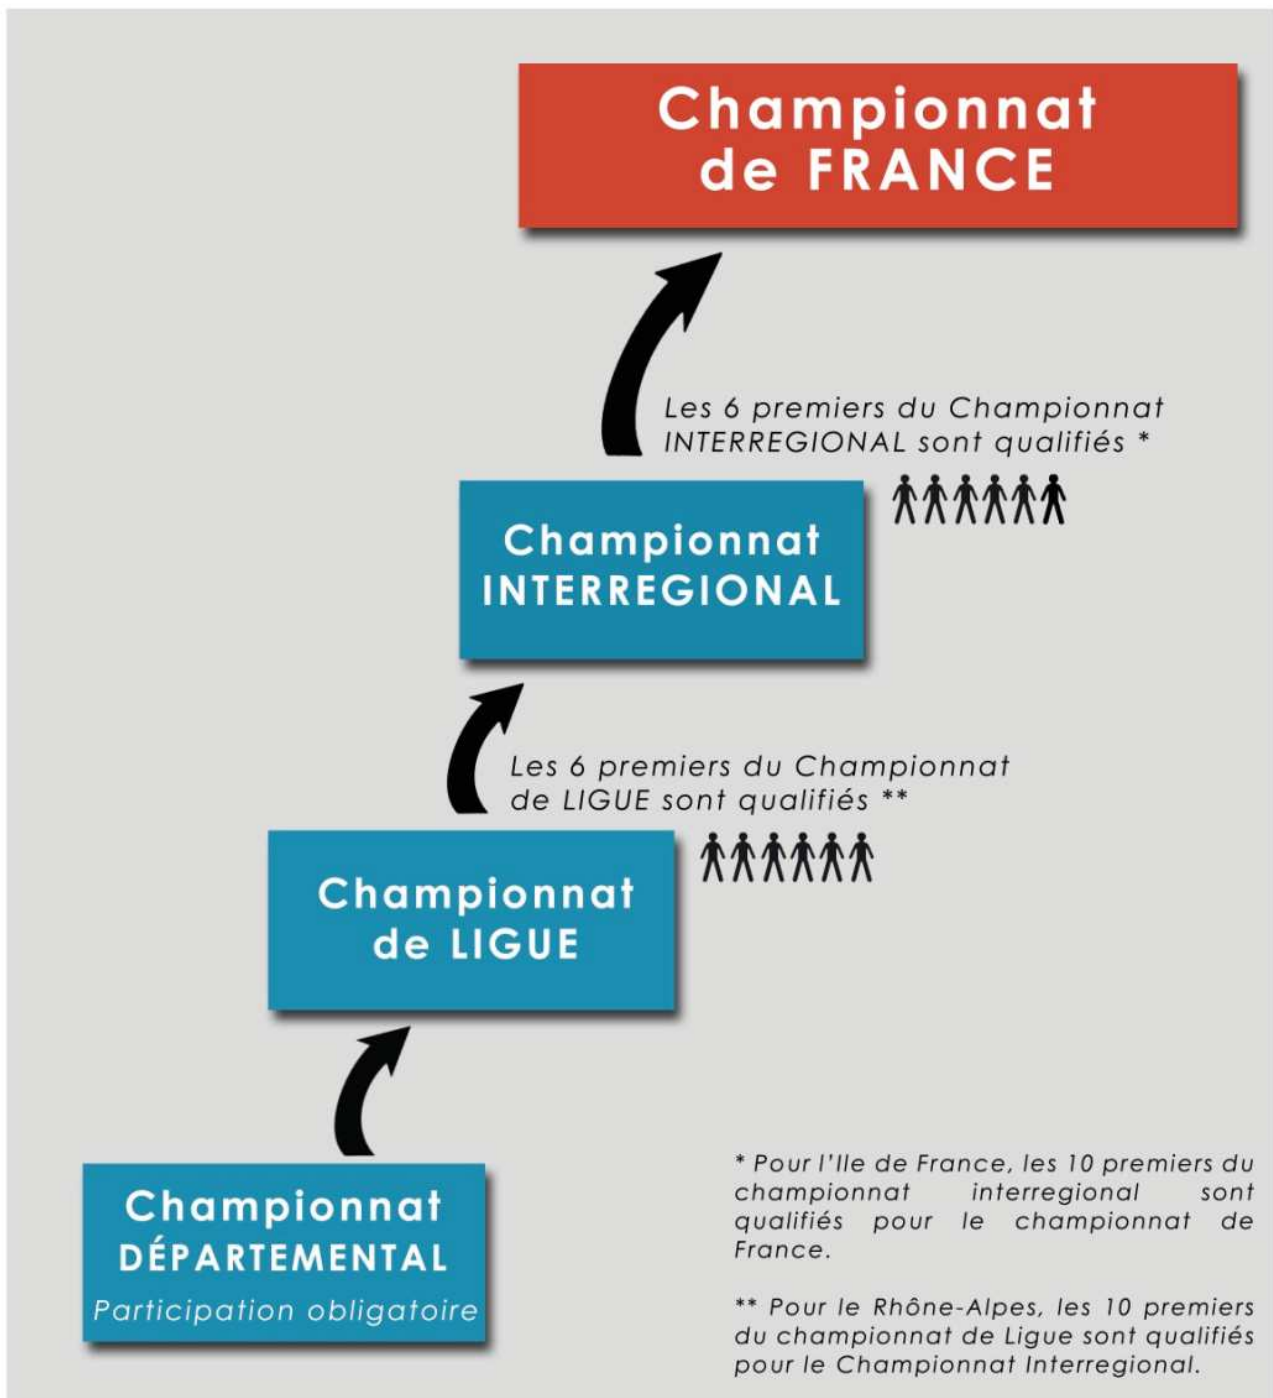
Championnat de FRANCE

Les 6 premiers du Championnat INTERREGIONAL sont qualifiés *

Championnat INTERREGIONAL

Les 6 premiers du Championnat de LIGUE sont qualifiés **

Championnat de LIGUE

Championnat DÉPARTEMENTAL
Participation obligatoire

* Pour l'Ile de France, les 10 premiers du championnat interregional sont qualifiés pour le championnat de France.

** Pour le Rhône-Alpes, les 10 premiers du championnat de Ligue sont qualifiés pour le Championnat Interregional.